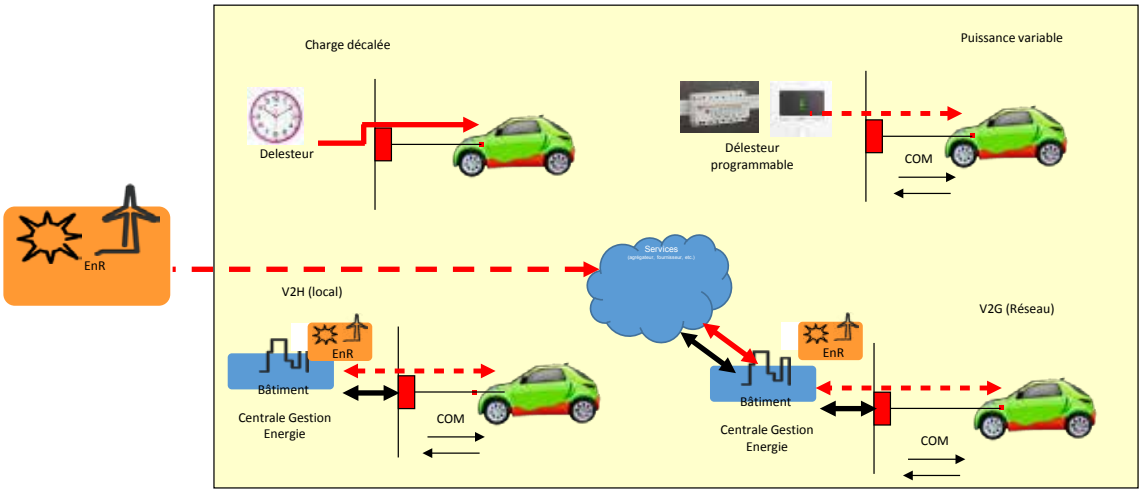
Charge décalée

Puissance variable

Delesteur

Délesteur programmable

COM

EnR

Services
(agrégateur, fournisseur, etc.)

V2H (local)

V2G (Réseau)

EnR

Bâtiment

Centrale Gestion Energie

COM

EnR

Bâtiment

Centrale Gestion Energie

COM